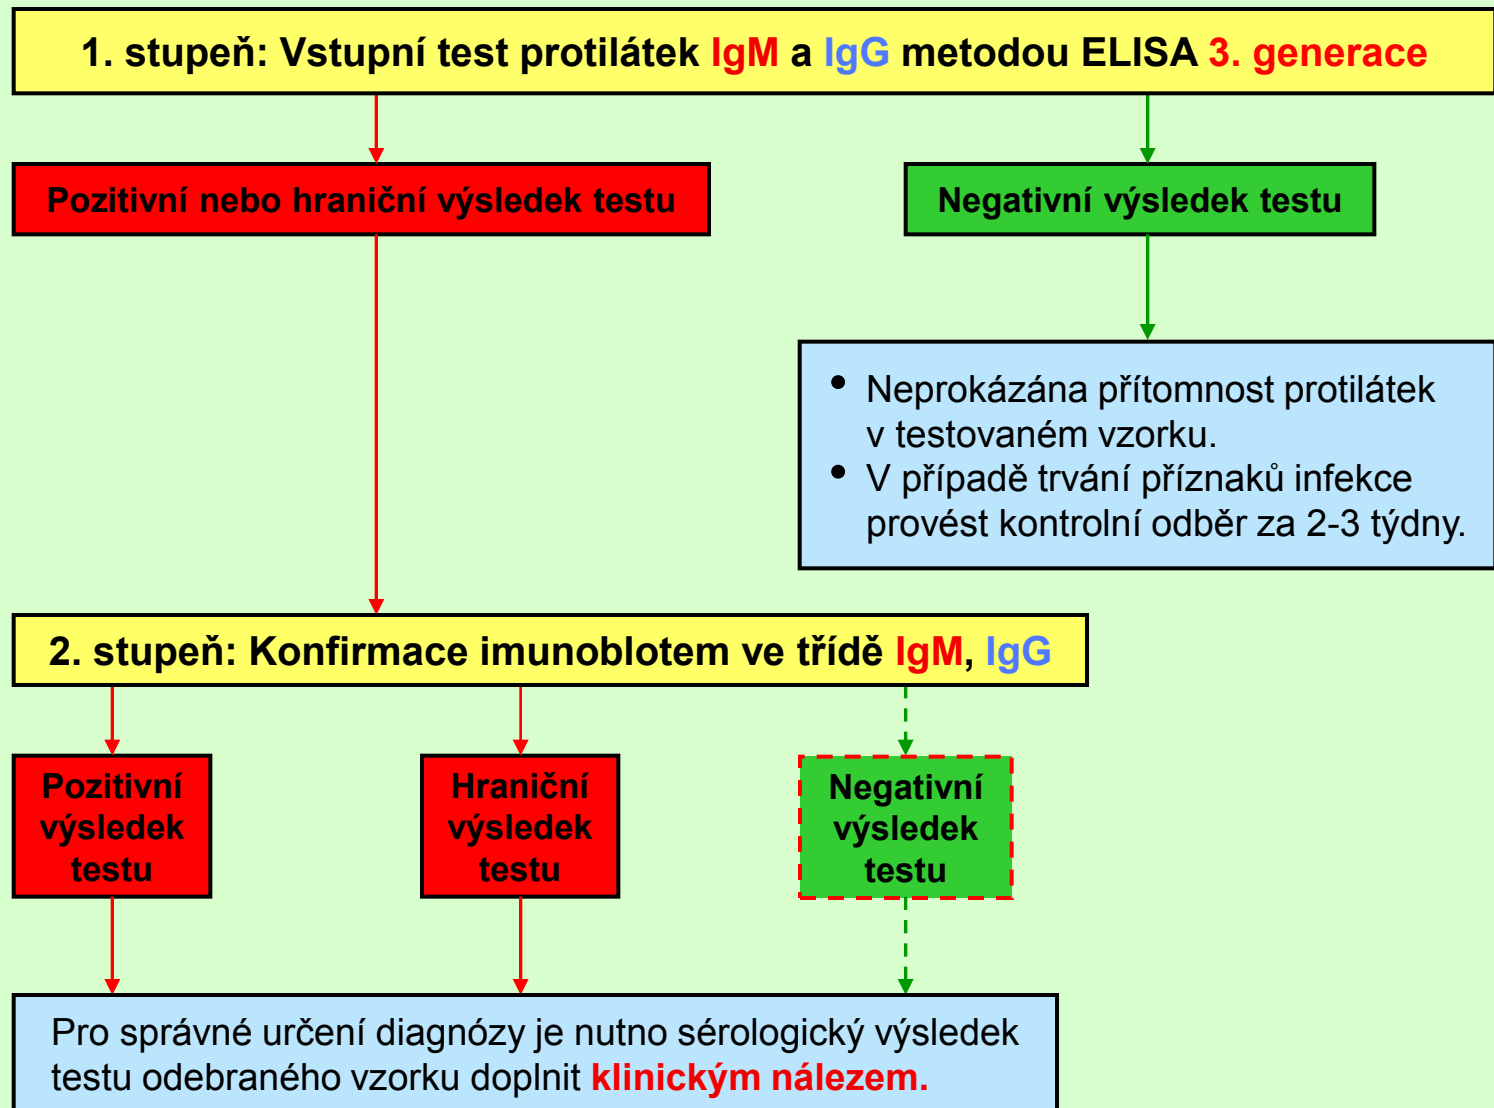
1. stupeň: Vstupní test protilátek IgM a IgG metodou ELISA 3. generace

Pozitivní nebo hraniční výsledek testu

Negativní výsledek testu

- Neprokázána přítomnost protilátek v testovaném vzorku.
- V případě trvání příznaků infekce provést kontrolní odběr za 2-3 týdny.

2. stupeň: Konfirmace imunoblotem ve třídě IgM, IgG

Pozitivní výsledek testu

Hraniční výsledek testu

Negativní výsledek testu

Pro správné určení diagnózy je nutno sérologický výsledek testu odebraného vzorku doplnit klinickým nálezem.